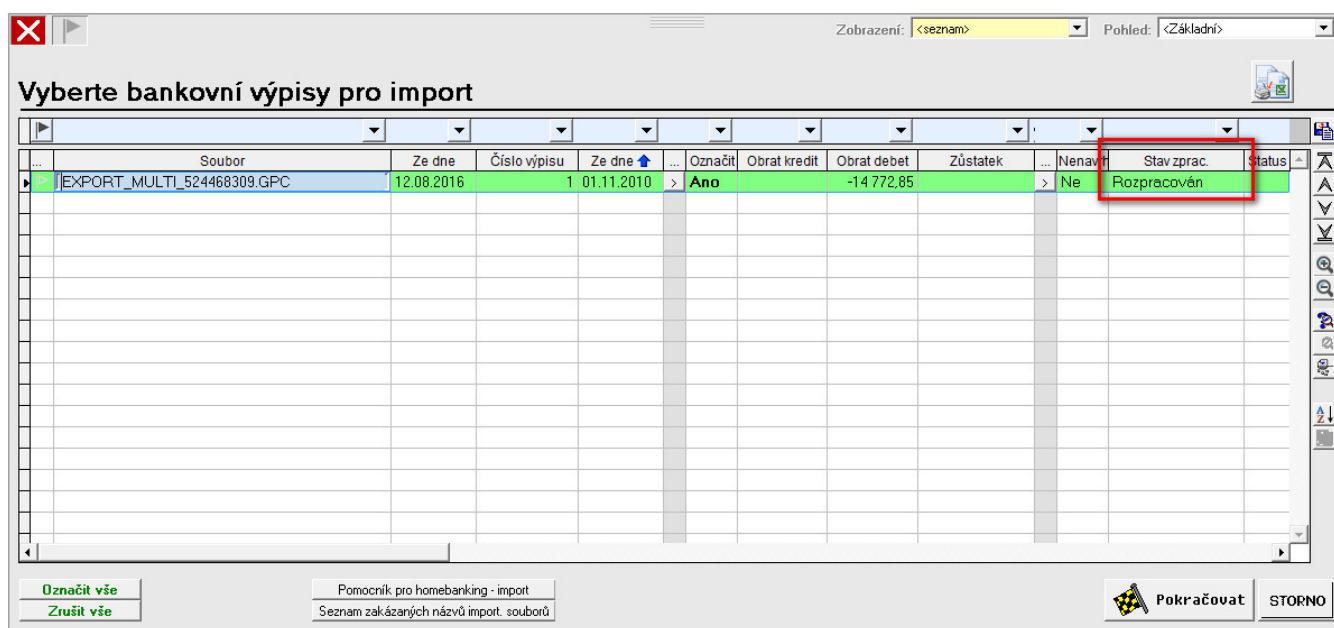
Zobrazení: <seznam> Pohled: <Základní>

Vyberte bankovní výpisy pro import

| ... | Soubor | Ze dne | Číslo výpisu | Ze dne | ... | Označit | Obrat kredit | Obrat debet | Zůstatek | ... | Nenav | Stav zprac. | Status |
|---|---|---|---|---|---|---|---|---|---|---|---|---|---|
| | EXPORT_MULTI_524468309.GPC | 12.08.2016 | 1 | 01.11.2010 | > | Ano | | -14 772,85 | | > | Ne | Rozpracován | |

Označit vše
Zrušit vše

Pomocník pro homebanking - import
Seznam zakázaných názvů import. souborů

Pokračovat
STORNO